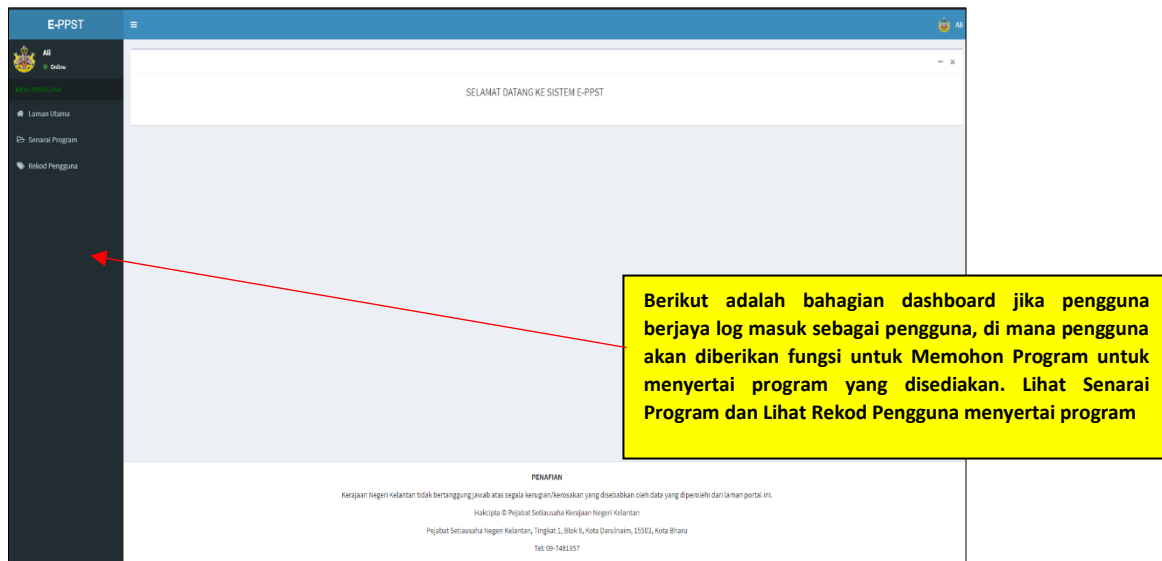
E-PPST

≡

Ali

Ali
Online

MENU PENGGUNA

Laman Utama

Senarai Program

Rekod Pengguna

– ×

SELAMAT DATANG KE SISTEM E-PPST

Berikut adalah bahagian dashboard jika pengguna berjaya log masuk sebagai pengguna, di mana pengguna akan diberikan fungsi untuk Memohon Program untuk menyertai program yang disediakan. Lihat Senarai Program dan Lihat Rekod Pengguna menyertai program

PENAFIAN

Kerajaan Negeri Kelantan tidak bertanggung jawab atas segala kerugian/kerosakan yang disebabkan oleh data yang diperolehi dari laman portal ini.

Hakcipta © Pejabat Setiausaha Kerajaan Negeri Kelantan

Pejabat Setiausaha Negeri Kelantan, Tingkat 1, Blok 6, Kota Darulnaim, 15503, Kota Bharu

Tel: 09-7481957